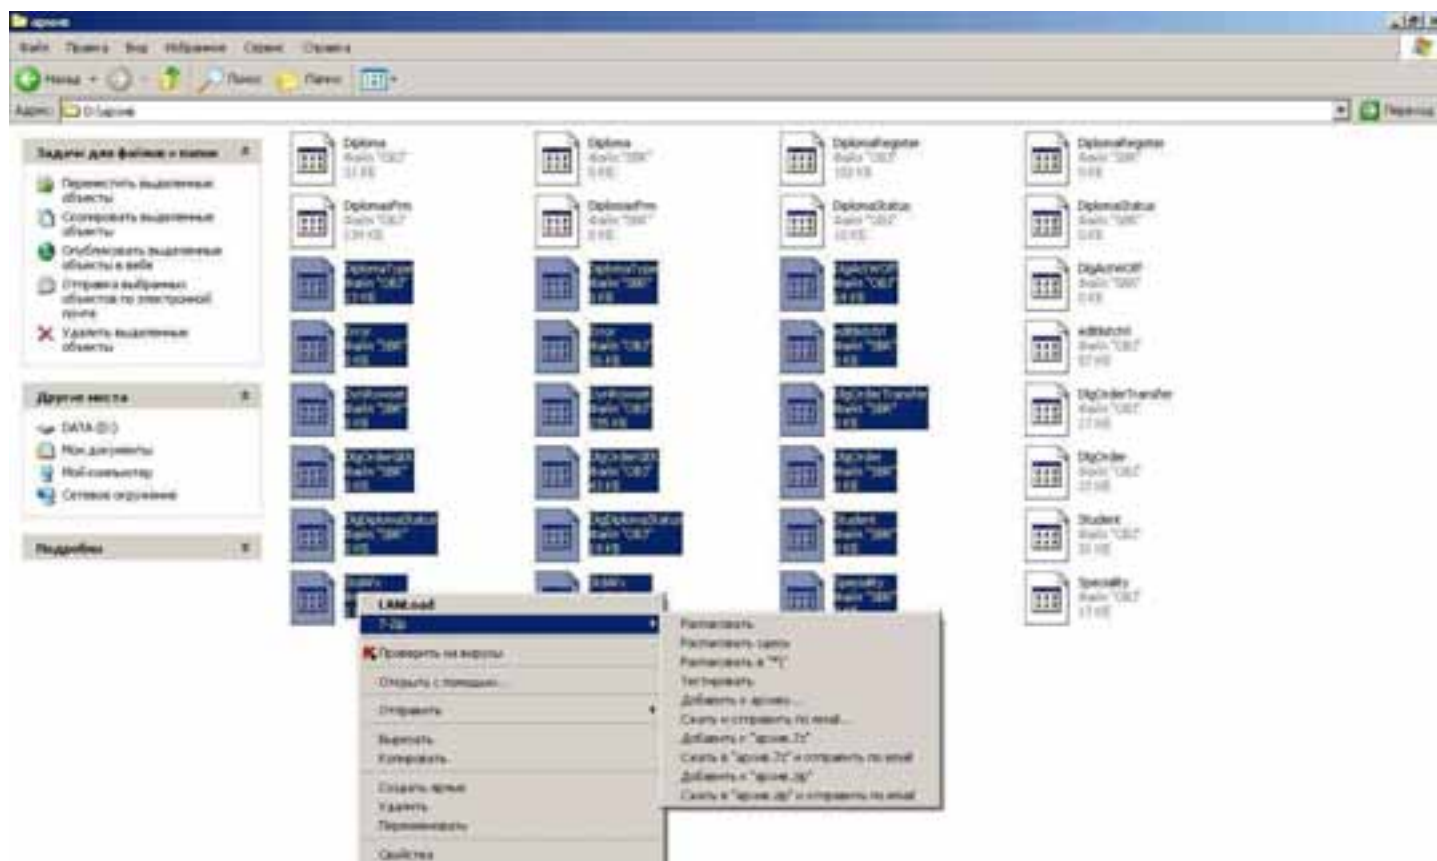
архив

Файл Правка Вид Избранное Сервис Справка

Назад Поиск Папки

Адрес: D:\архив Переход

Задачи для файлов и папок

Переместить выделенные объекты

Скопировать выделенные объекты

Опубликовать выделенные объекты в вебе

Отправить выбранные объекты по электронной почте

Удалить выделенные объекты

Другие места

DATA (D:)

Мои документы

Мой компьютер

Сетевое окружение

Подробно

Diploma Файл "CDX" 32 КБ

Diploma Файл "DBF" 0 КБ

DiplomaRegister Файл "CDX" 102 КБ

DiplomaRegister Файл "DBF" 0 КБ

DiplomaPrm Файл "CDX" 134 КБ

DiplomaPrm Файл "DBF" 0 КБ

DiplomaStatus Файл "CDX" 10 КБ

DiplomaStatus Файл "DBF" 0 КБ

DiplomaType Файл "CDX" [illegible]

DiplomaType Файл "DBF" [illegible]

DigActnOff Файл "CDX" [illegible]

DigActnOff Файл "DBF" 0 КБ

Error Файл "DBF" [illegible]

Error Файл "CDX" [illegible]

editbatch Файл "DBF" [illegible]

editbatch Файл "CDX" 37 КБ

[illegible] Файл "DBF" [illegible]

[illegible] Файл "CDX" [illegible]

DigOrderTransfer Файл "DBF" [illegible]

DigOrderTransfer Файл "CDX" 27 КБ

DigOrder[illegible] Файл "DBF" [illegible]

DigOrder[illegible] Файл "CDX" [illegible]

DigOrder Файл "DBF" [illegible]

DigOrder Файл "CDX" 37 КБ

DigDiplomaStatus Файл "DBF" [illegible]

DigDiplomaStatus Файл "CDX" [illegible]

Student Файл "DBF" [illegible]

Student Файл "CDX" 35 КБ

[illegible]

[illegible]

Speciality Файл "DBF" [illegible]

Speciality Файл "CDX" 17 КБ

LANLoad
7-Zip
Проверить на вирусы
Открыть с помощью...
Отправить
Вырезать
Копировать
Создать ярлык
Удалить
Переименовать
Свойства

Распаковать
Распаковать здесь
Распаковать в "*\"
Тестировать
Добавить к архиву...
Сжать и отправить по email...
Добавить к "архив.7z"
Сжать в "архив.7z" и отправить по email
Добавить к "архив.zip"
Сжать в "архив.zip" и отправить по email